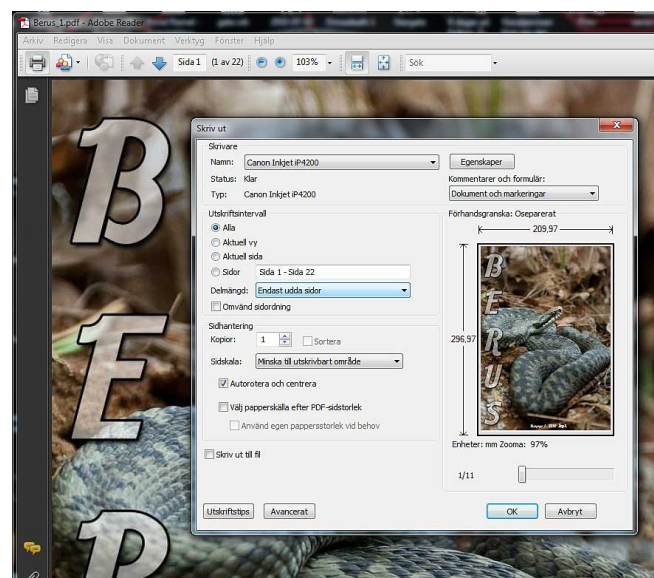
Berus_1.pdf - Adobe Reader

Arkiv Redigera Visa Dokument Verktyg Fönster Hjälp

Sida 1 (1 av 22) 103% Sök

B

E

R

Skriv ut

Skrivare

Namn: Canon Inkjet iP4200

Egenskaper

Status: Klar

Typ: Canon Inkjet iP4200

Kommentarer och formulär:

Dokument och markeringar

Utskriftsintervall

Alla

Aktuell vy

Aktuell sida

Sidor Sida 1 - Sida 22

Delmängd: Endast udda sidor

Omvänd sidordning

Förhandsgranska: Oseparerat

209,97

296,97

B
E
R
U
S

Sidhantering

Kopior: 1 Sortera

Sidskala: Minska till utskrivbart område

Autorotera och centrera

Välj papperskälla efter PDF-sidstorlek

Använd egen pappersstorlek vid behov

Enheter: mm Zooma: 97%

Skriv ut till fil

1/11

Utskriftstips Avancerat

OK Avbryt